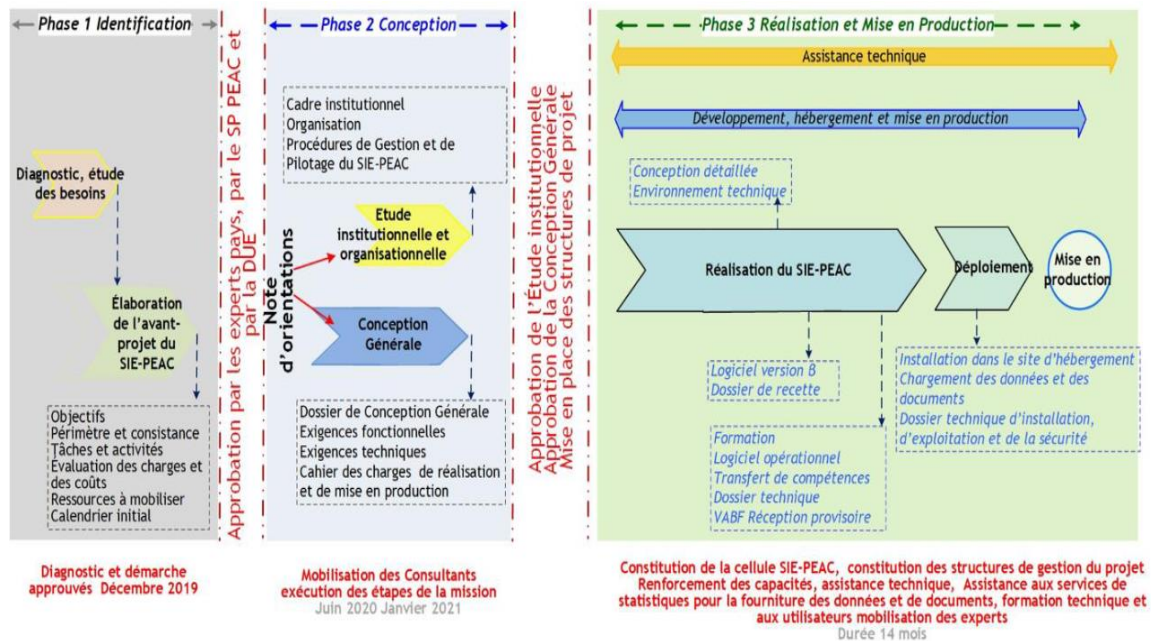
Phase 1 Identification

Diagnostic, étude des besoins

Élaboration de l'avant-projet du SIE-PEAC

Objectifs
Périmètre et consistance
Tâches et activités
Evaluation des charges et des coûts
Ressources à mobiliser
Calendrier initial

Diagnostic et démarche approuvés Décembre 2019

Approbation par les experts pays, par le SP PEAC et par la DUE

Phase 2 Conception

Cadre institutionnel
Organisation
Procédures de Gestion et de Pilotage du SIE-PEAC

Note d'orientations

Etude institutionnelle et organisationnelle

Conception Générale

Dossier de Conception Générale
Exigences fonctionnelles
Exigences techniques
Cahier des charges de réalisation et de mise en production

Mobilisation des Consultants exécution des étapes de la mission
Juin 2020 Janvier 2021

Approbation de l'Étude institutionnelle
Approbation de la Conception Générale
Mise en place des structures de projet

Phase 3 Réalisation et Mise en Production

Assistance technique

Développement, hébergement et mise en production

Conception détaillée
Environnement technique

Réalisation du SIE-PEAC

Déploiement

Mise en production

Logiciel version B
Dossier de recette

Formation
Logiciel opérationnel
Transfert de compétences
Dossier technique
VABF Réception provisoire

Installation dans le site d'hébergement
Chargement des données et des documents
Dossier technique d'installation, d'exploitation et de la sécurité

Constitution de la cellule SIE-PEAC, constitution des structures de gestion du projet Renforcement des capacités, assistance technique, Assistance aux services de statistiques pour la fourniture des données et de documents, formation technique et aux utilisateurs mobilisation des experts
Durée 14 mois